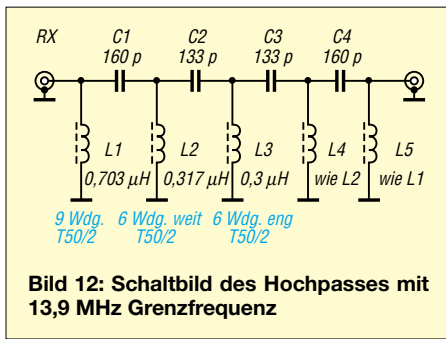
RX

C1
160 p

C2
133 p

C3
133 p

C4
160 p

L1
0,703 µH

L2
0,317 µH

L3
0,3 µH

L4
wie L2

L5
wie L1

9 Wdg.
T50/2

6 Wdg. weit
T50/2

6 Wdg. eng
T50/2

Bild 12: Schaltbild des Hochpasses mit 13,9 MHz Grenzfrequenz